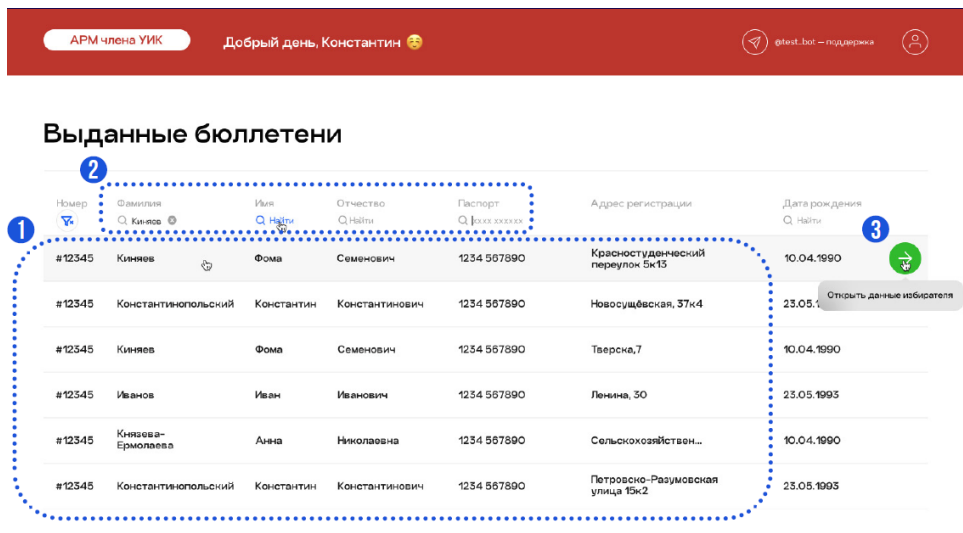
АРМ члена УИК

Добрый день, Константин 😌

@test_bot — поддержка

Выданные бюллетени

2

| Номер | Фамилия | Имя | Отчество | Паспорт | Адрес регистрации | Дата рождения |
|---|---|---|---|---|---|---|
| | Киняев | Найти | Найти | xxxx xxxxxx | | Найти |
| #12345 | Киняев | Фома | Семенович | 1234 567890 | Красностуденческий переулок 5к13 | 10.04.1990 |
| #12345 | Константинопольский | Константин | Константинович | 1234 567890 | Новосущёвская, 37к4 | 23.05.1 |
| #12345 | Киняев | Фома | Семенович | 1234 567890 | Тверска,7 | 10.04.1990 |
| #12345 | Иванов | Иван | Иванович | 1234 567890 | Ленина, 30 | 23.05.1993 |
| #12345 | Князева-Ермолаева | Анна | Николаевна | 1234 567890 | Сельскохозяйствен... | 10.04.1990 |
| #12345 | Константинопольский | Константин | Константинович | 1234 567890 | Петровско-Разумовская улица 15к2 | 23.05.1993 |

1

3

Открыть данные избирателя